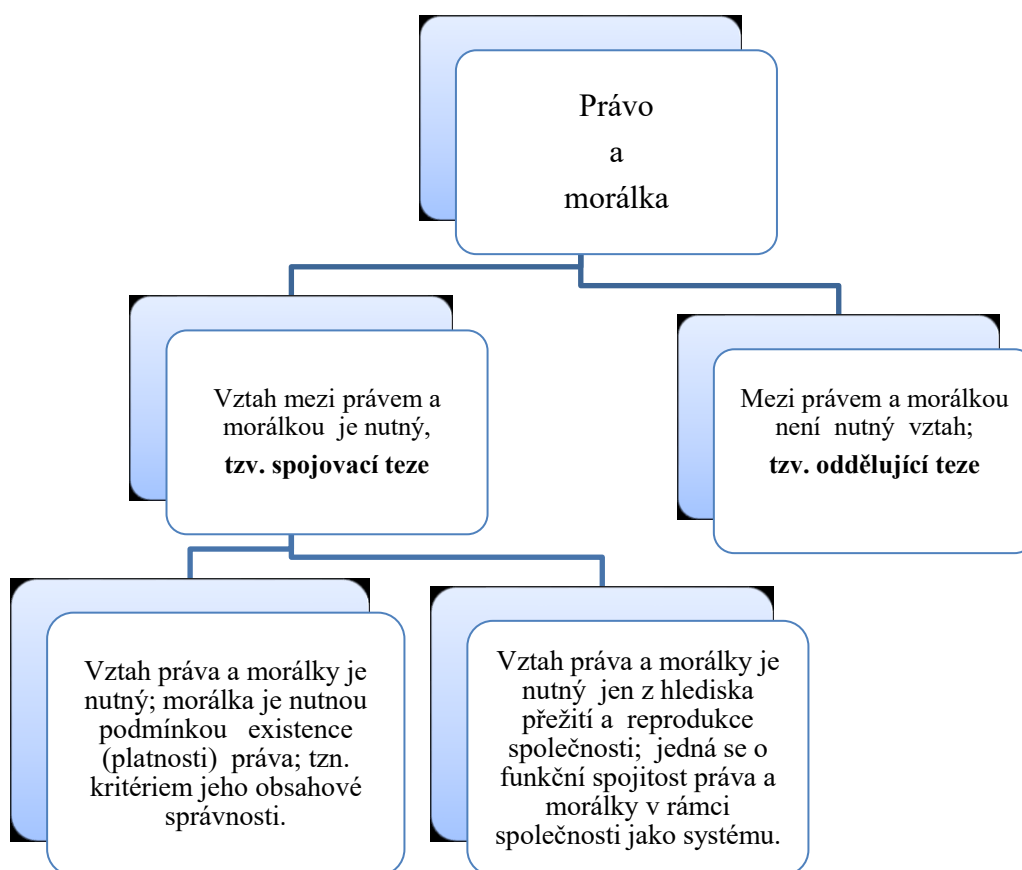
Právo
a
morálka

Vztah mezi právem a morálkou je nutný,
**tzv. spojovací teze**

Mezi právem a morálkou není nutný vztah;
**tzv. oddělující teze**

Vztah práva a morálky je nutný; morálka je nutnou podmínkou existence (platnosti) práva; tzn. kritériem jeho obsahové správnosti.

Vztah práva a morálky je nutný jen z hlediska přežití a reprodukce společnosti; jedná se o funkční spojitost práva a morálky v rámci společnosti jako systému.